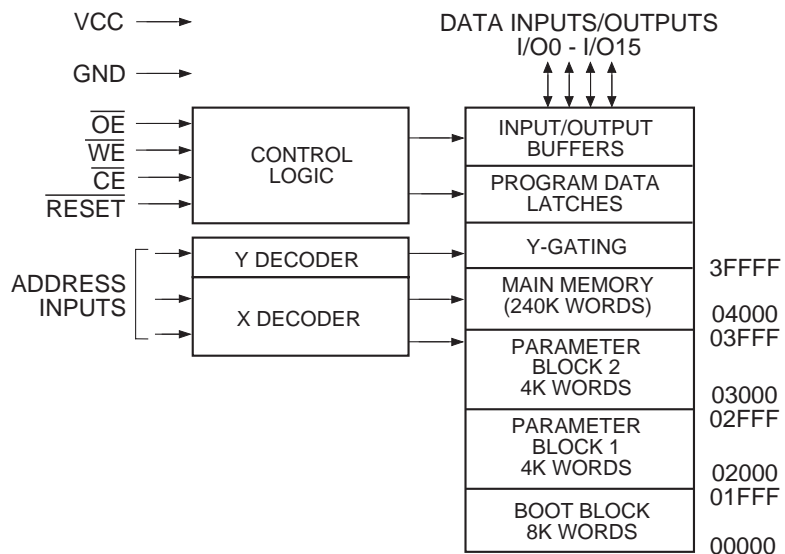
VCC

GND

$\overline{OE}$
$\overline{WE}$
$\overline{CE}$
$\overline{RESET}$

CONTROL LOGIC

ADDRESS INPUTS

Y DECODER

X DECODER

DATA INPUTS/OUTPUTS
I/O0 - I/O15

INPUT/OUTPUT BUFFERS

PROGRAM DATA LATCHES

Y-GATING

MAIN MEMORY (240K WORDS)

PARAMETER BLOCK 2 4K WORDS

PARAMETER BLOCK 1 4K WORDS

BOOT BLOCK 8K WORDS

3FFFF
04000
03FFF
03000
02FFF
02000
01FFF
00000